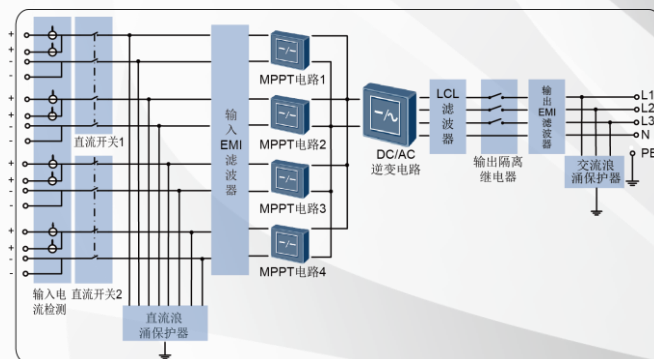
+
+
-
-
+
+
-
-
+
+
-
-
+
+
-
-

直流开关1

直流开关2

输入电流检测

直流浪涌保护器

输入EMI滤波器

MPPT电路1

MPPT电路2

MPPT电路3

MPPT电路4

DC/AC逆变电路

LCL滤波器

输出隔离继电器

输出EMI滤波器

交流浪涌保护器

L1
L2
L3
N
PE